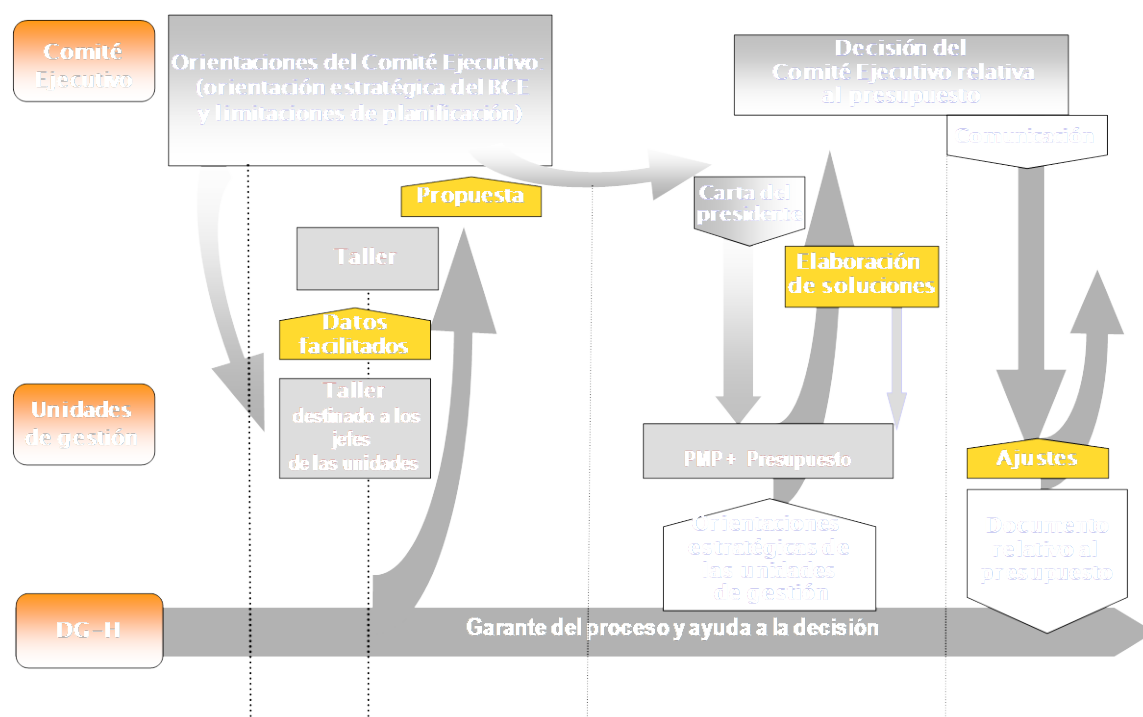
Comité Ejecutivo

Orientaciones del Comité Ejecutivo (orientación estratégica del BCE y limitaciones de planificación)

Decisión del Comité Ejecutivo relativa al presupuesto

Comunicación

Propuesta

Carta del presidente

Taller

Elaboración de soluciones

Datos facilitados

Unidades de gestión

Taller destinado a los jefes de las unidades

PMP + Presupuesto

Ajustes

Orientaciones estratégicas de las unidades de gestión

Documento relativo al presupuesto

DG-H

Garante del proceso y ayuda a la decisión